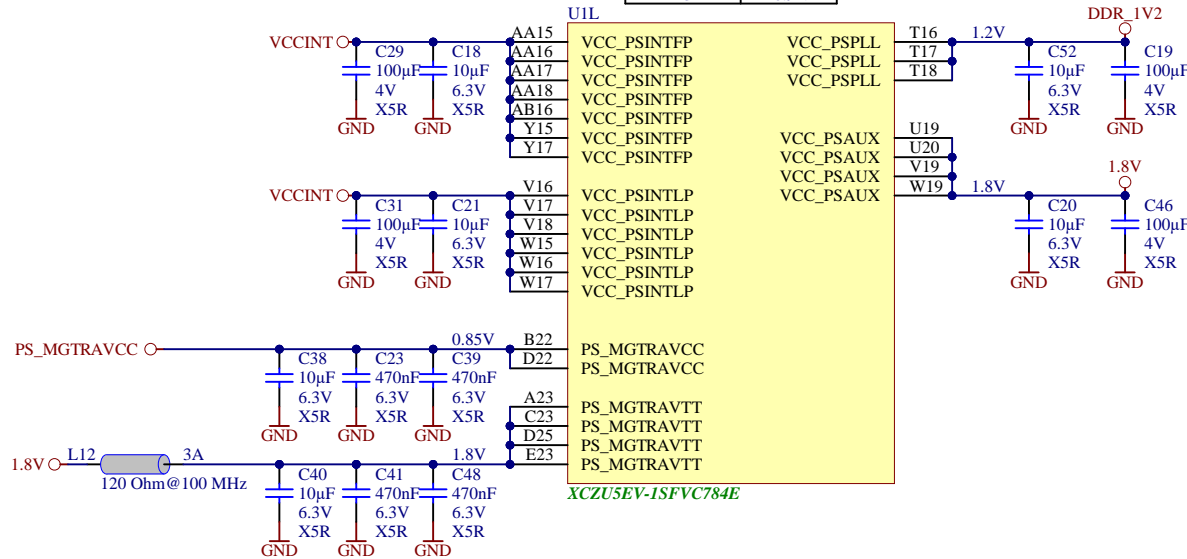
U1L

VCCINT
C29 100µF 4V X5R GND
C18 10µF 6.3V X5R GND
AA15 AA16 AA17 AA18 AB16 Y15 Y17
VCC_PSINTFP
VCC_PSINTFP
VCC_PSINTFP
VCC_PSINTFP
VCC_PSINTFP
VCC_PSINTFP
VCC_PSINTFP

VCCINT
C31 100µF 4V X5R GND
C21 10µF 6.3V X5R GND
V16 V17 V18 W15 W16 W17
VCC_PSINTLP
VCC_PSINTLP
VCC_PSINTLP
VCC_PSINTLP
VCC_PSINTLP
VCC_PSINTLP

PS_MGTRAVCC
C38 10µF 6.3V X5R GND
C23 470nF 6.3V X5R GND
C39 470nF 6.3V X5R GND
0.85V
B22 D22
PS_MGTRAVCC
PS_MGTRAVCC

A23 C23 D25 E23
PS_MGTRAVTT
PS_MGTRAVTT
PS_MGTRAVTT
PS_MGTRAVTT

1.8V L12 3A 120 Ohm@100 MHz
1.8V
C40 10µF 6.3V X5R GND
C41 470nF 6.3V X5R GND
C48 470nF 6.3V X5R GND

XCZU5EV-1SFVC784E

VCC_PSPLL T16
VCC_PSPLL T17
VCC_PSPLL T18
1.2V DDR_1V2
C52 10µF 6.3V X5R GND
C19 100µF 4V X5R GND

VCC_PSAUX U19
VCC_PSAUX U20
VCC_PSAUX V19
VCC_PSAUX W19
1.8V 1.8V
C20 10µF 6.3V X5R GND
C46 100µF 4V X5R GND